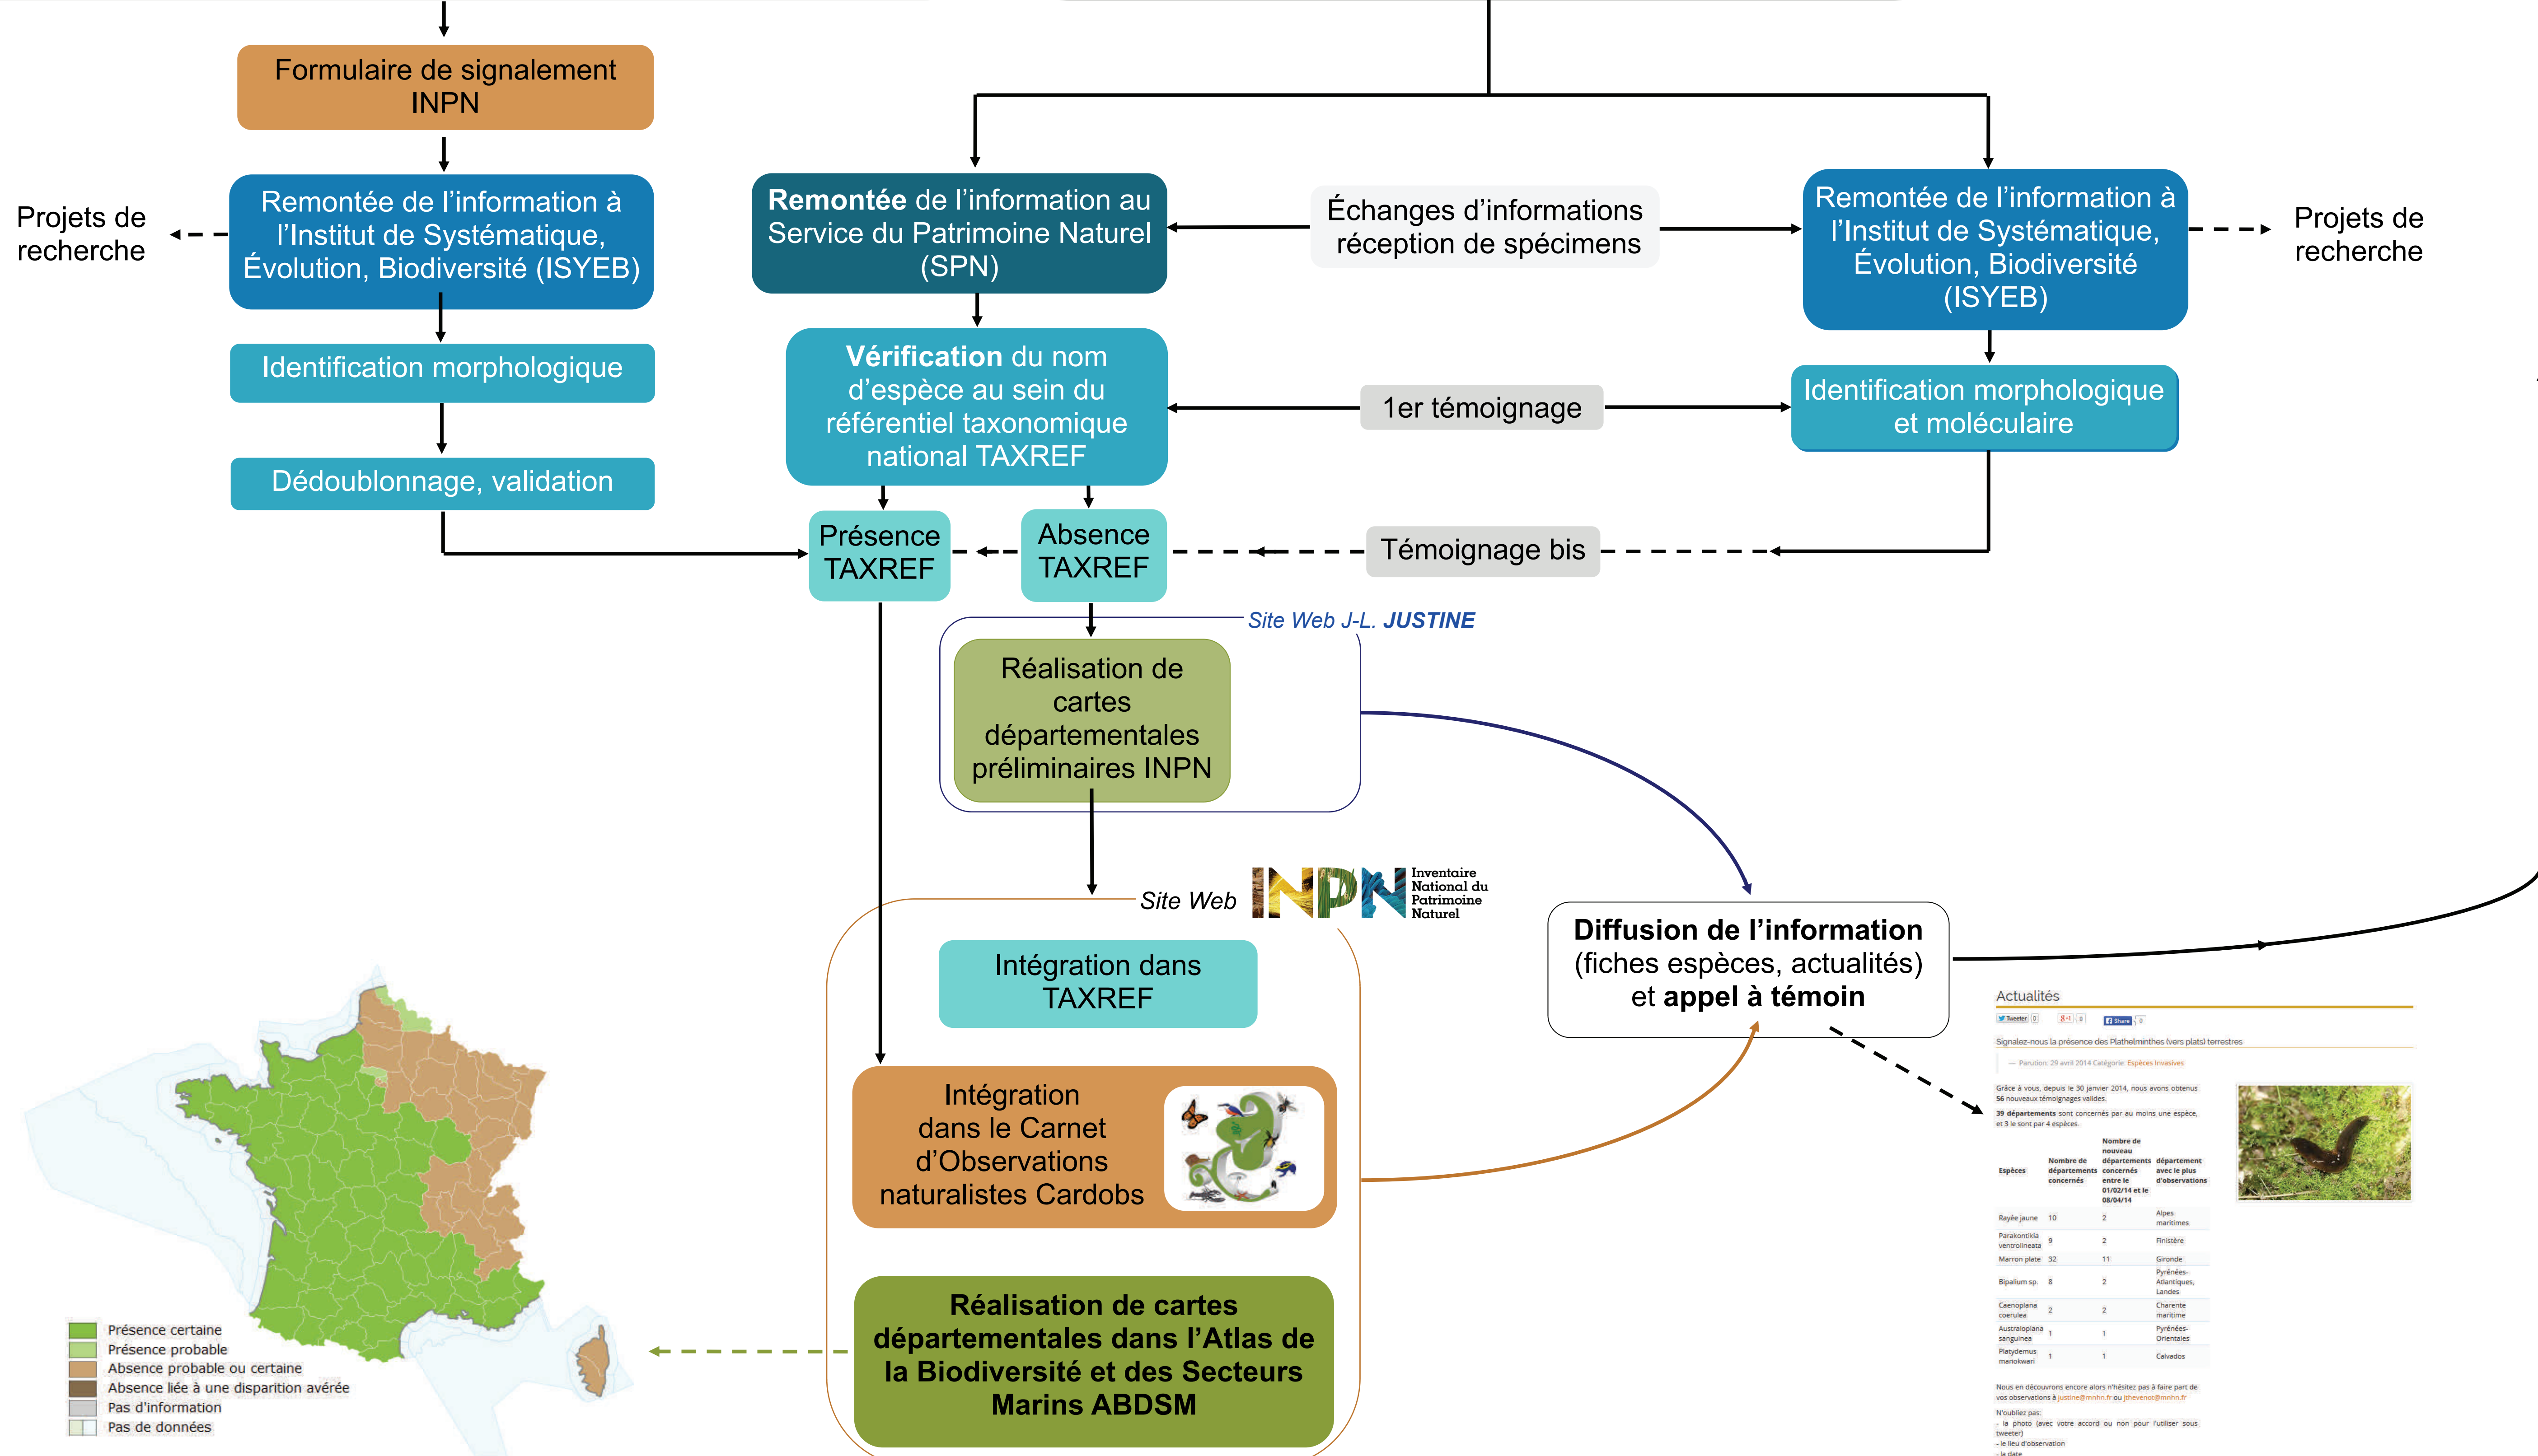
Formulaire de signalement INPN

Projets de recherche

Remontée de l'information à l'Institut de Systématique, Évolution, Biodiversité (ISYEB)

Identification morphologique

Dédoublonnage, validation

Remontée de l'information au Service du Patrimoine Naturel (SPN)

Échanges d'informations réception de spécimens

Remontée de l'information à l'Institut de Systématique, Évolution, Biodiversité (ISYEB)

Projets de recherche

Vérification du nom d'espèce au sein du référentiel taxonomique national TAXREF

1er témoignage

Identification morphologique et moléculaire

Présence TAXREF

Absence TAXREF

Témoignage bis

Site Web J-L. JUSTINE

Réalisation de cartes départementales préliminaires INPN

Site Web INPN Inventaire National du Patrimoine Naturel

Diffusion de l'information (fiches espèces, actualités) et appel à témoin

Intégration dans TAXREF

Intégration dans le Carnet d'Observations naturalistes Cardobs

Réalisation de cartes départementales dans l'Atlas de la Biodiversité et des Secteurs Marins ABDSM

Présence certaine
Présence probable
Absence probable ou certaine
Absence liée à une disparition avérée
Pas d'information
Pas de données

Actualités

Signalez-nous la présence des Plathelminthes (vers plats) terrestres

— Parution: 29 avril 2014 Catégorie: Espèces invasives

Grâce à vous, depuis le 30 janvier 2014, nous avons obtenus 56 nouveaux témoignages validés.

39 départements sont concernés par au moins une espèce, et 3 le sont par 4 espèces.

| Espèces | Nombre de départements concernés | Nombre de nouveau départements concernés entre le 01/02/14 et le 08/04/14 | département avec le plus d'observations |
|---|---|---|---|
| Rayée jaune | 10 | 2 | Alpes maritimes |
| Parakontikia ventrolineata | 9 | 2 | Finistère |
| Marron plate | 32 | 11 | Gironde |
| Bipalium sp. | 8 | 2 | Pyrénées-Atlantiques, Landes |
| Caenoplana coerulea | 2 | 2 | Charente maritime |
| Australoplana sanguinea | 1 | 1 | Pyrénées-Orientales |
| Platydemus manokwari | 1 | 1 | Calvados |

Nous en découvrons encore alors n'hésitez pas à faire part de vos observations à justine@mnhn.fr ou jthevenot@mnhn.fr

N'oubliez pas:
- la photo (avec votre accord ou non pour l'utiliser sous tweeter)
- le lieu d'observation
- la date